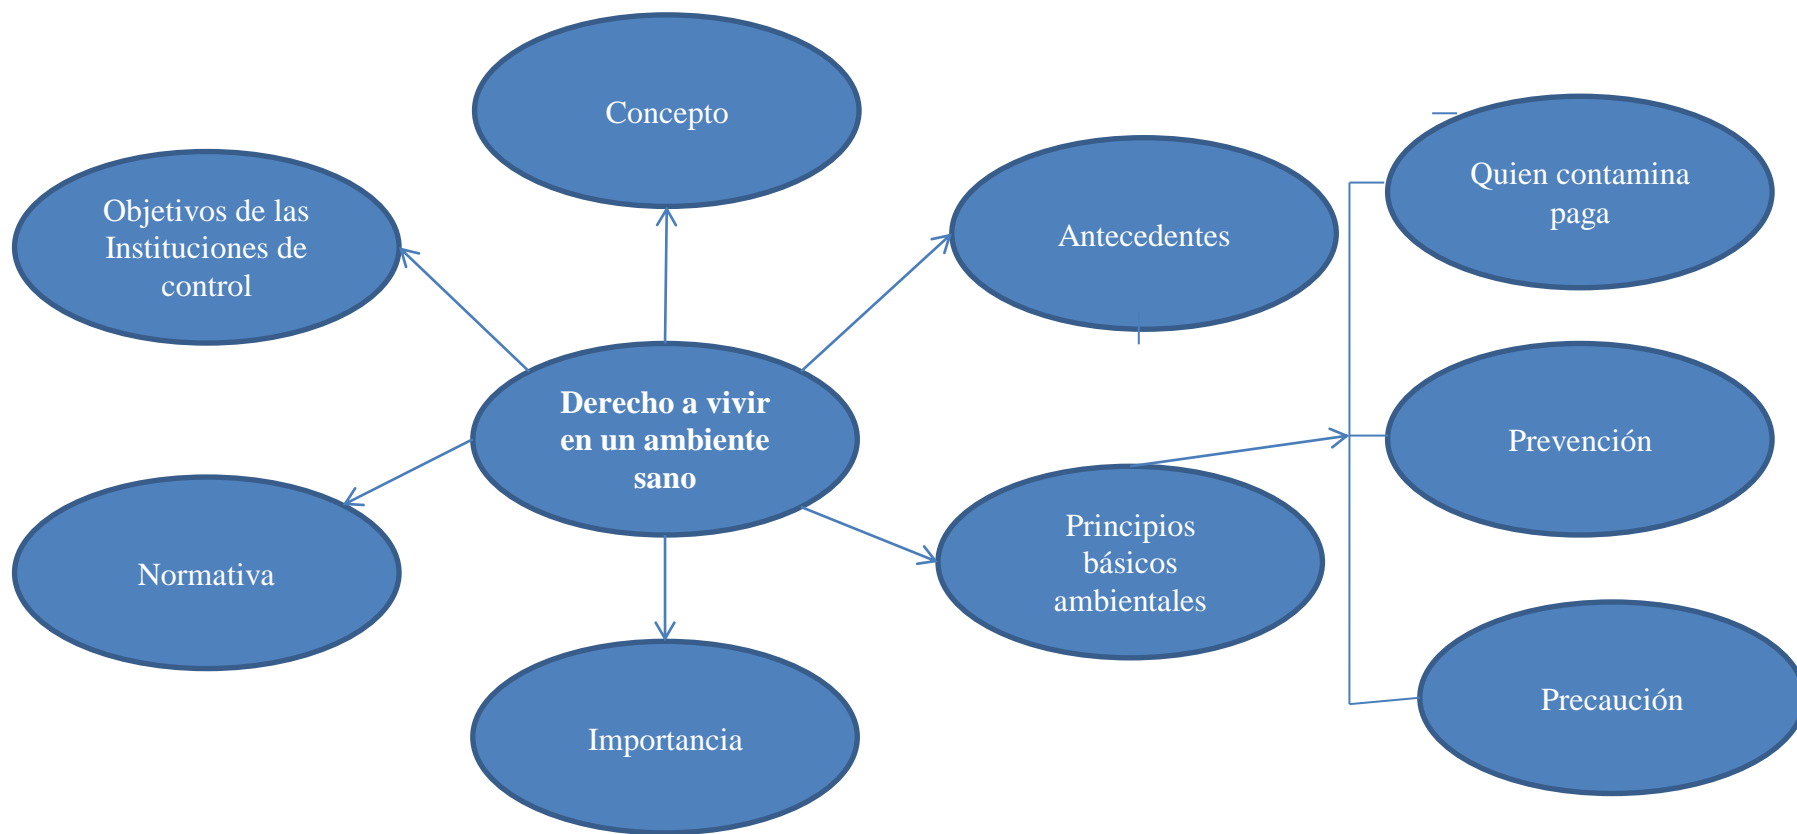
Concepto

Objetivos de las Instituciones de control

Antecedentes

Quien contamina paga

**Derecho a vivir en un ambiente sano**

Prevención

Normativa

Principios básicos ambientales

Precaución

Importancia